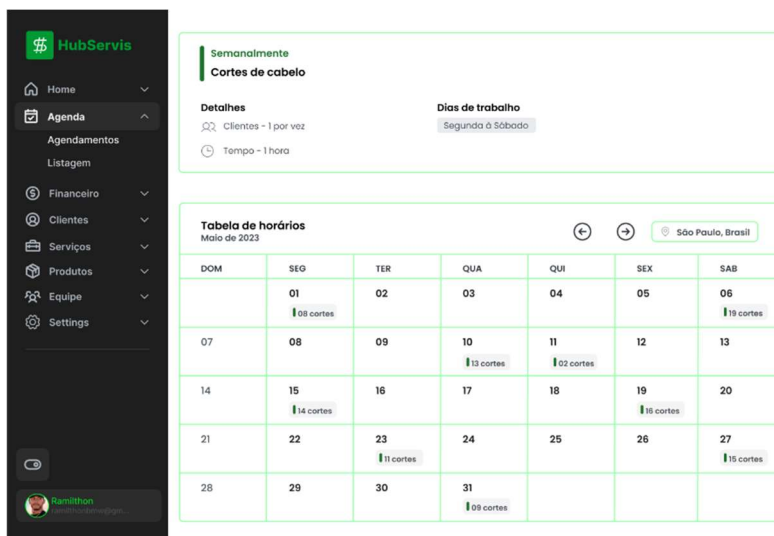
HubServis

Home
Agenda
Agendamentos
Listagem
Financeiro
Clientes
Serviços
Produtos
Equipe
Settings

Ramilthon
ramilthonbmw@gm...

Semanalmente
Cortes de cabelo

Detalhes
Clientes - 1 por vez
Tempo - 1 hora

Dias de trabalho
Segunda à Sábado

Tabela de horários
Maio de 2023

São Paulo, Brasil

| DOM | SEG | TER | QUA | QUI | SEX | SAB |
|---|---|---|---|---|---|---|
| | 01 08 cortes | 02 | 03 | 04 | 05 | 06 19 cortes |
| 07 | 08 | 09 | 10 13 cortes | 11 02 cortes | 12 | 13 |
| 14 | 15 14 cortes | 16 | 17 | 18 | 19 16 cortes | 20 |
| 21 | 22 | 23 11 cortes | 24 | 25 | 26 | 27 15 cortes |
| 28 | 29 | 30 | 31 09 cortes | | | |